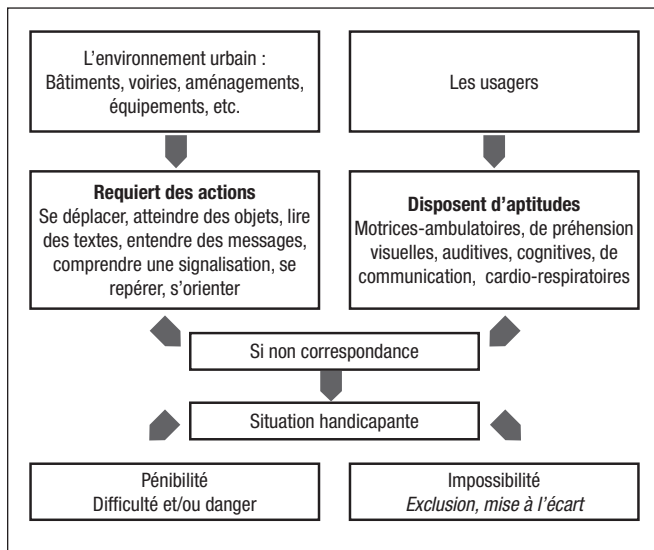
L'environnement urbain : Bâtiments, voiries, aménagements, équipements, etc.

Les usagers

**Requiert des actions**
Se déplacer, atteindre des objets, lire des textes, entendre des messages, comprendre une signalisation, se repérer, s'orienter

**Disposent d'aptitudes**
Motrices-ambulatoires, de préhension visuelles, auditives, cognitives, de communication, cardio-respiratoires

Si non correspondance

Situation handicapante

Pénibilité
Difficulté et/ou danger

Impossibilité
*Exclusion, mise à l'écart*